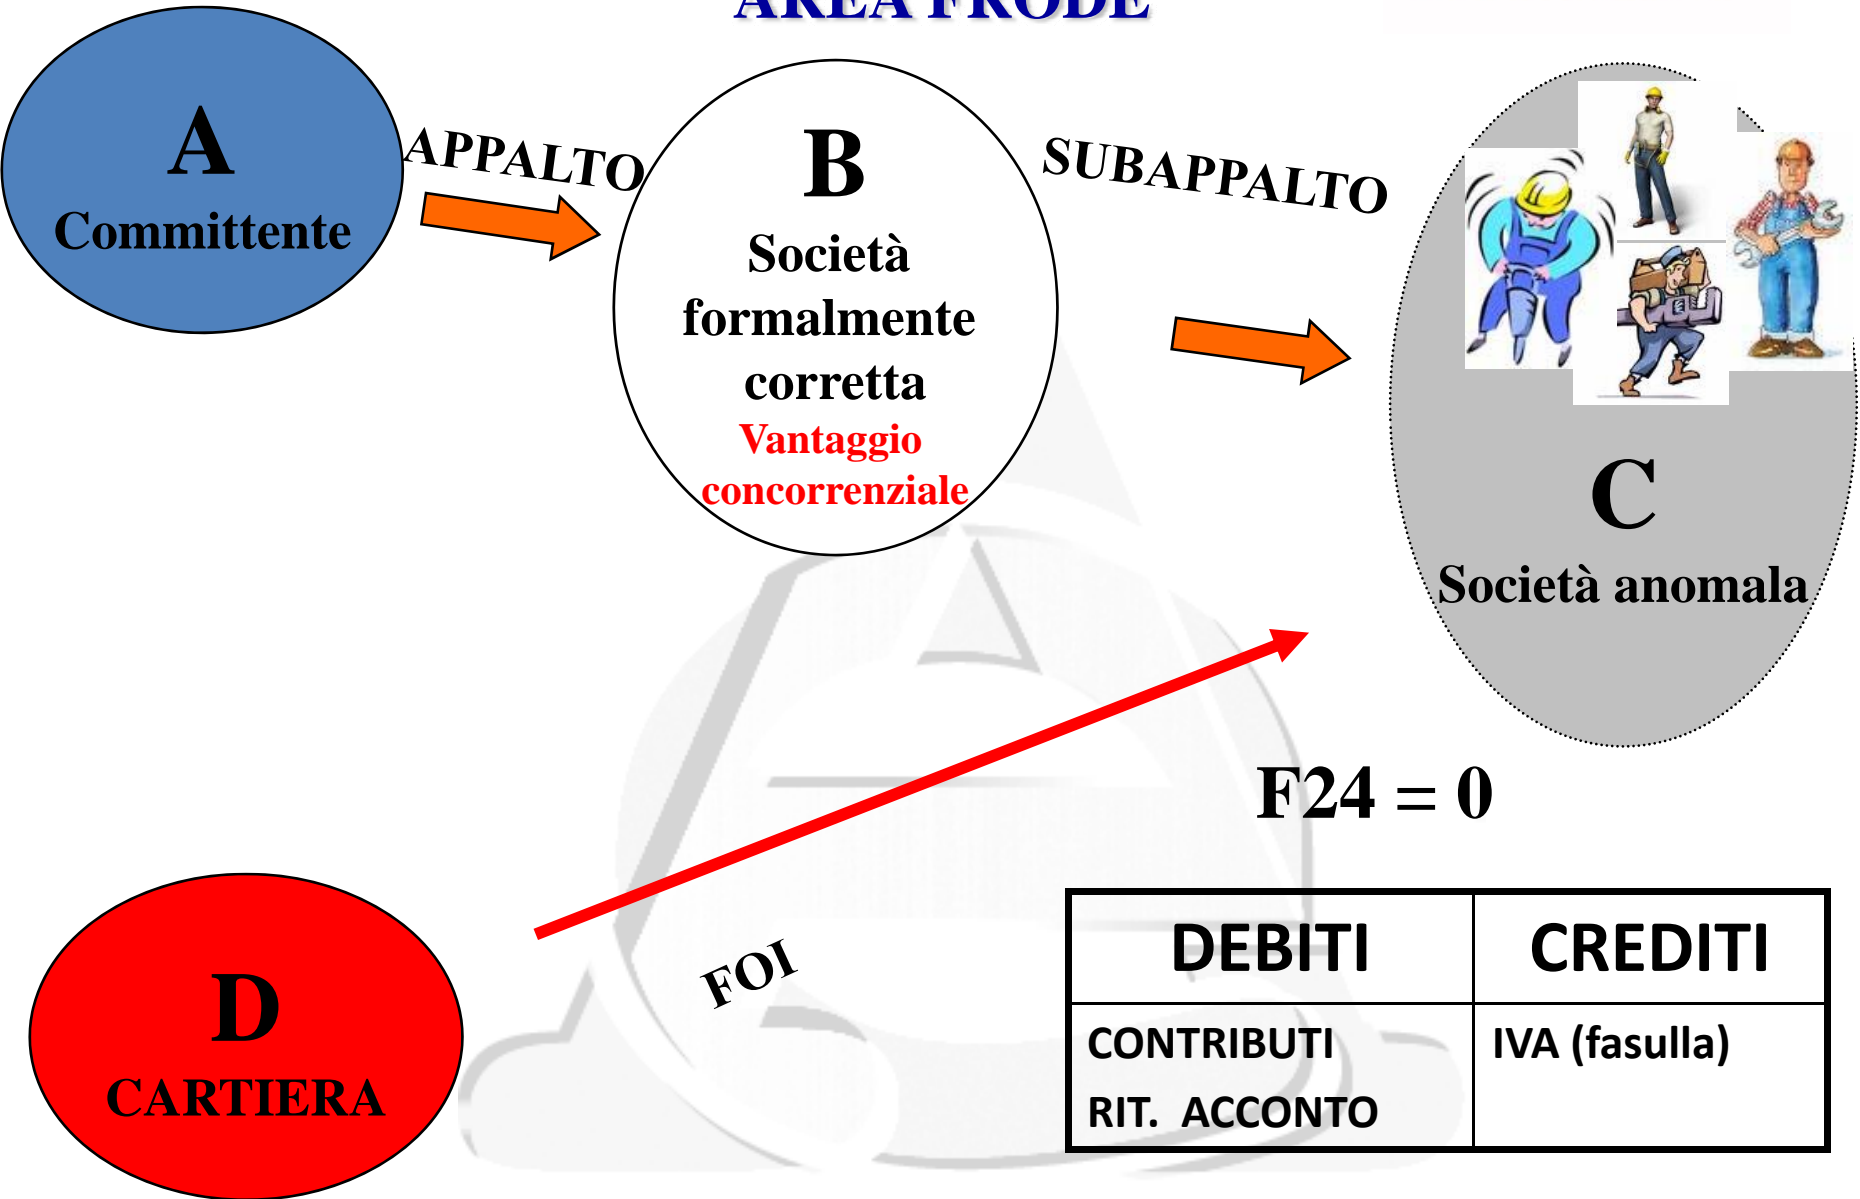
AREA FRODE

A
Committente

APPALTO

B
Società formalmente corretta
Vantaggio concorrenziale

SUBAPPALTO

C
Società anomala

F24 = 0

D
CARTIERA

FOI

| DEBITI | CREDITI |
|---|---|
| CONTRIBUTI<br>RIT. ACCONTO | IVA (fasulla) |